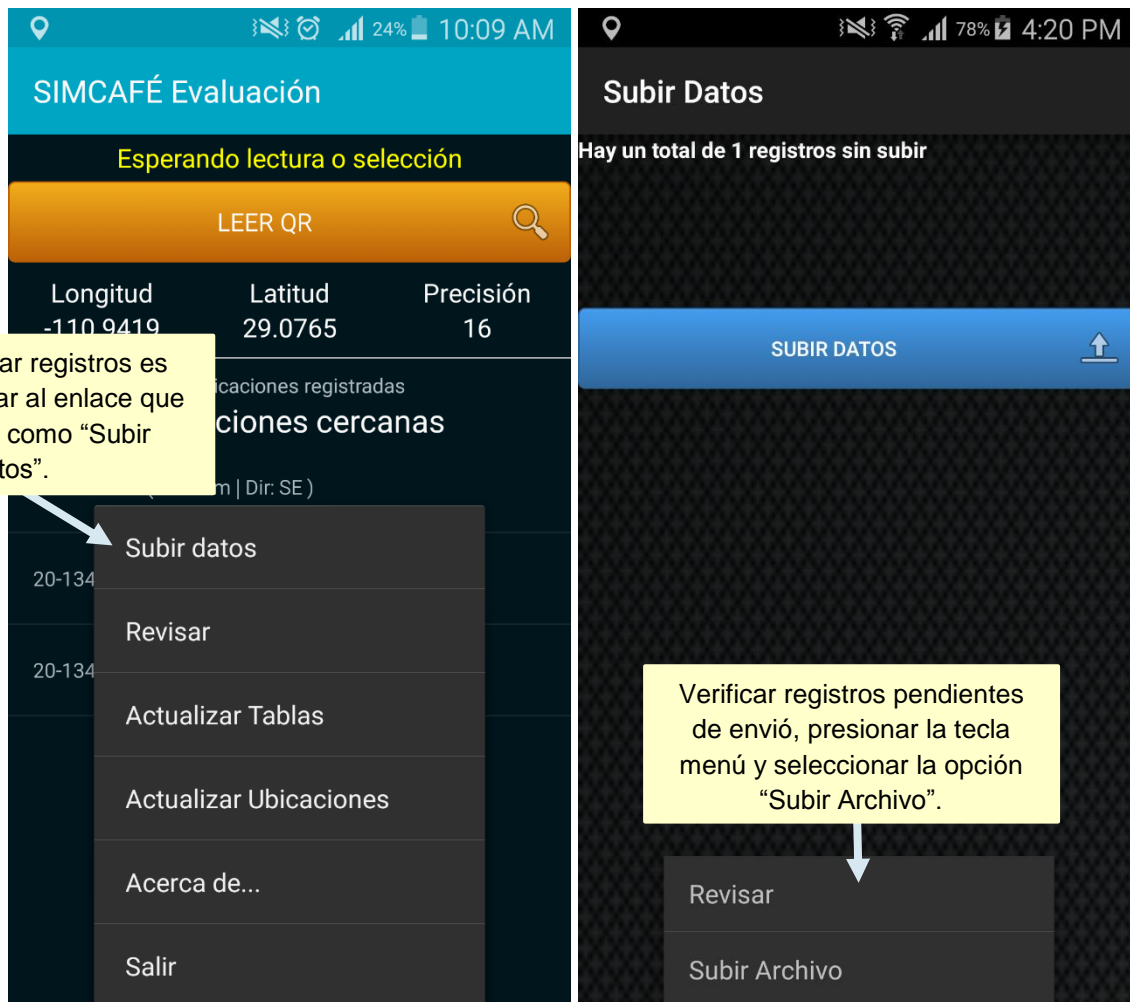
24% 10:09 AM

SIMCAFÉ Evaluación

Esperando lectura o selección

LEER QR

| Longitud | Latitud | Precisión |
|---|---|---|
| -110.9419 | 29.0765 | 16 |

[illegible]ar registros es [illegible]ar al enlace que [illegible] como “Subir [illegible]tos”.

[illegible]icaciones registradas

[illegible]ciones cercanas

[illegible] m | Dir: SE )

20-134

20-134

Subir datos

Revisar

Actualizar Tablas

Actualizar Ubicaciones

Acerca de...

Salir

78% 4:20 PM

Subir Datos

Hay un total de 1 registros sin subir

SUBIR DATOS

Verificar registros pendientes de envió, presionar la tecla menú y seleccionar la opción “Subir Archivo”.

Revisar

Subir Archivo